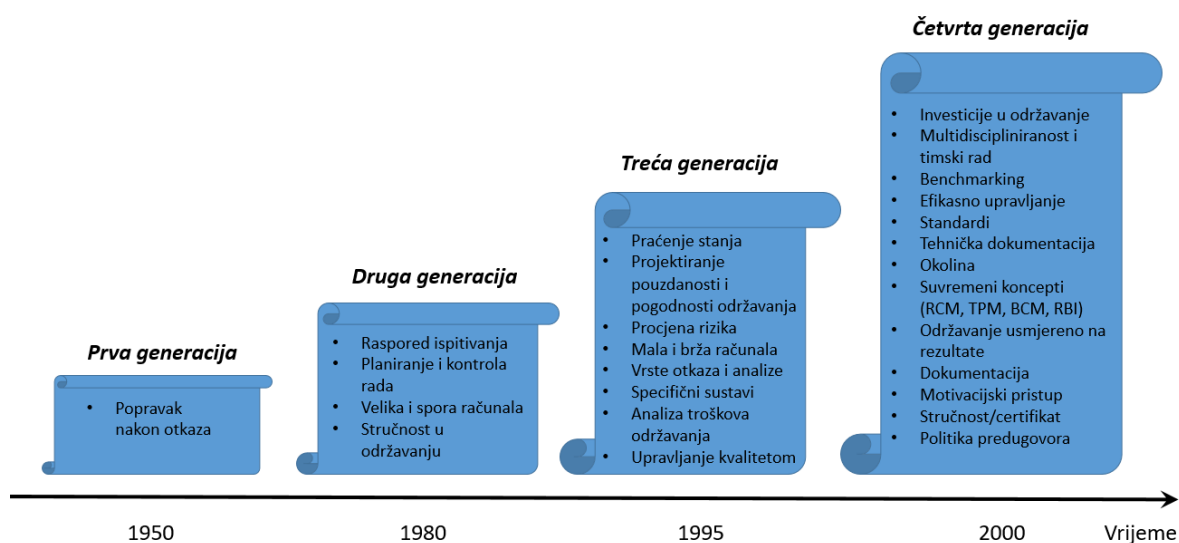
Prva generacija

- Popravak nakon otkaza

Druga generacija

- Raspored ispitivanja
- Planiranje i kontrola rada
- Velika i spora računala
- Stručnost u održavanju

Treća generacija

- Praćenje stanja
- Projektiranje pouzdanosti i pogodnosti održavanja
- Procjena rizika
- Mala i brža računala
- Vrste otkaza i analize
- Specifični sustavi
- Analiza troškova održavanja
- Upravljanje kvalitetom

Četvrta generacija

- Investicije u održavanje
- Multidiscipliniranost i timski rad
- Benchmarking
- Efikasno upravljanje
- Standardi
- Tehnička dokumentacija
- Okolina
- Suvremeni koncepti (RCM, TPM, BCM, RBI)
- Održavanje usmjereno na rezultate
- Dokumentacija
- Motivacijski pristup
- Stručnost/certifikat
- Politika predugovora

1950 1980 1995 2000 Vrijeme